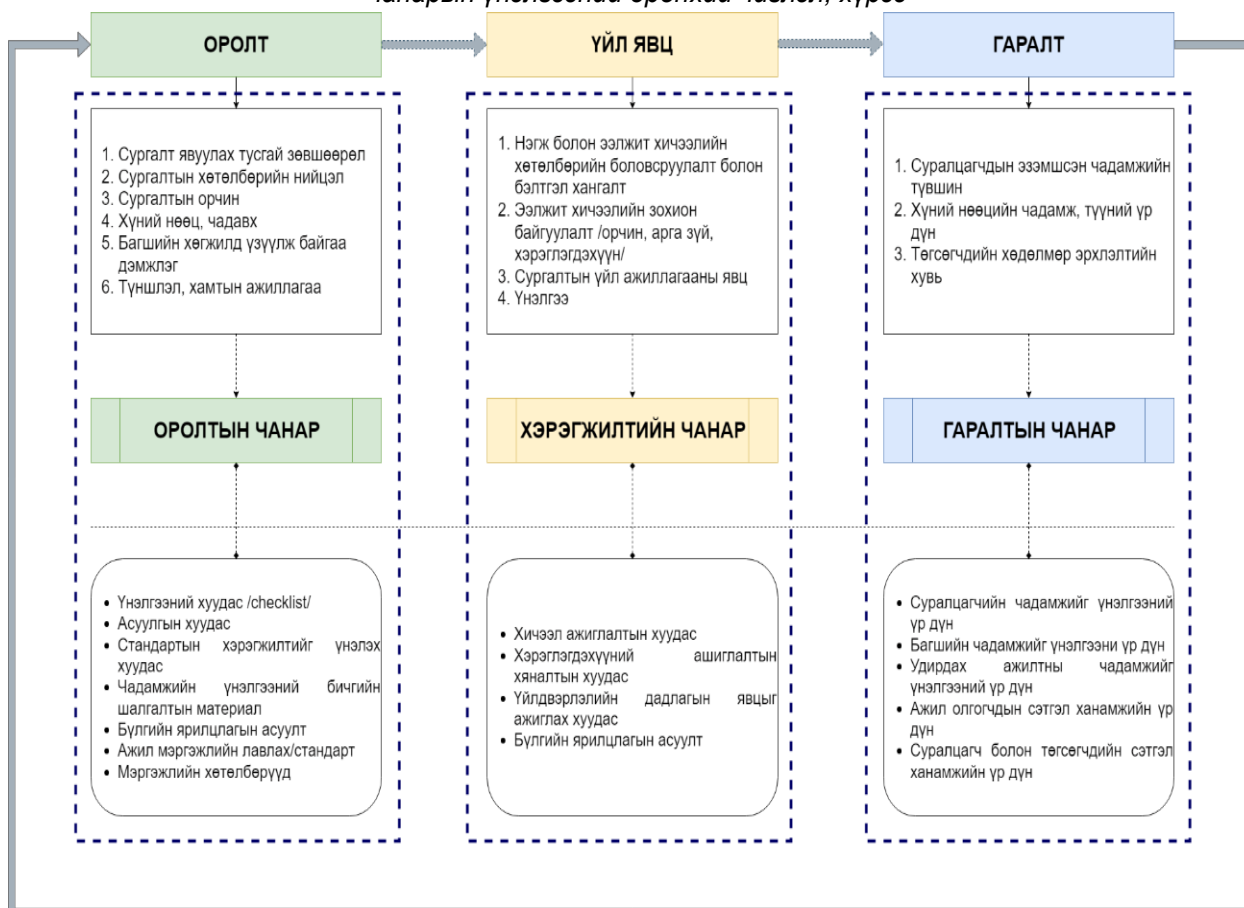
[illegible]

ОРОЛТ

ҮЙЛ ЯВЦ

ГАРАЛТ

1. Сургалт явуулах тусгай зөвшөөрөл
2. Сургалтын хөтөлбөрийн нийцэл
3. Сургалтын орчин
4. Хүний нөөц, чадавх
5. Багшийн хөгжилд үзүүлж байгаа дэмжлэг
6. Түншлэл, хамтын ажиллагаа

1. Нэгж болон ээлжит хичээлийн хөтөлбөрийн боловсруулалт болон бэлтгэл хангалт
2. Ээлжит хичээлийн зохион байгуулалт /орчин, арга зүй, хэрэглэгдэхүүн/
3. Сургалтын үйл ажиллагааны явц
4. Үнэлгээ

1. Суралцагчдын эзэмшсэн чадамжийн түвшин
2. Хүний нөөцийн чадамж, түүний үр дүн
3. Төгсөгчдийн хөдөлмөр эрхлэлтийн хувь

ОРОЛТЫН ЧАНАР

ХЭРЭГЖИЛТИЙН ЧАНАР

ГАРАЛТЫН ЧАНАР

• Үнэлгээний хуудас /checklist/
• Асуулгын хуудас
• Стандартын хэрэгжилтийг үнэлэх хуудас
• Чадамжийн үнэлгээний бичгийн шалгалтын материал
• Бүлгийн ярилцлагын асуулт
• Ажил мэргэжлийн лавлах/стандарт
• Мэргэжлийн хөтөлбөрүүд

• Хичээл ажиглалтын хуудас
• Хэрэглэгдэхүүний ашиглалтын хяналтын хуудас
• Үйлдвэрлэлийн дадлагын явцыг ажиглах хуудас
• Бүлгийн ярилцлагын асуулт

• Суралцагчийн чадамжийг үнэлгээний үр дүн
• Багшийн чадамжийг үнэлгээни үр дүн
• Удирдах ажилтны чадамжийг үнэлгээний үр дүн
• Ажил олгогчдын сэтгэл ханамжийн үр дүн
• Суралцагч болон төгсөгчдийн сэтгэл ханамжийн үр дүн